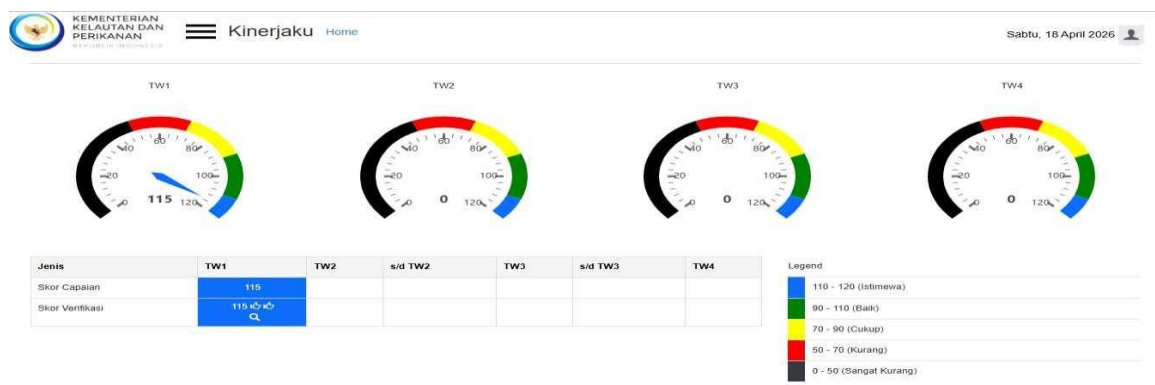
KEMENTERIAN KELAUTAN DAN PERIKANAN
REPUBLIK INDONESIA

Kinerjaku Home

Sabtu, 18 April 2026

TW1

0 20 40 60 80 100 120

115

TW2

0 20 40 60 80 100 120

0

TW3

0 20 40 60 80 100 120

0

TW4

0 20 40 60 80 100 120

0

| Jenis | TW1 | TW2 | s/d TW2 | TW3 | s/d TW3 | TW4 |
|---|---|---|---|---|---|---|
| Skor Capaian | 115 | | | | | |
| Skor Verifikasi | 115 | | | | | |

Legend

110 - 120 (Istimewa)

90 - 110 (Baik)

70 - 90 (Cukup)

50 - 70 (Kurang)

0 - 50 (Sangat Kurang)